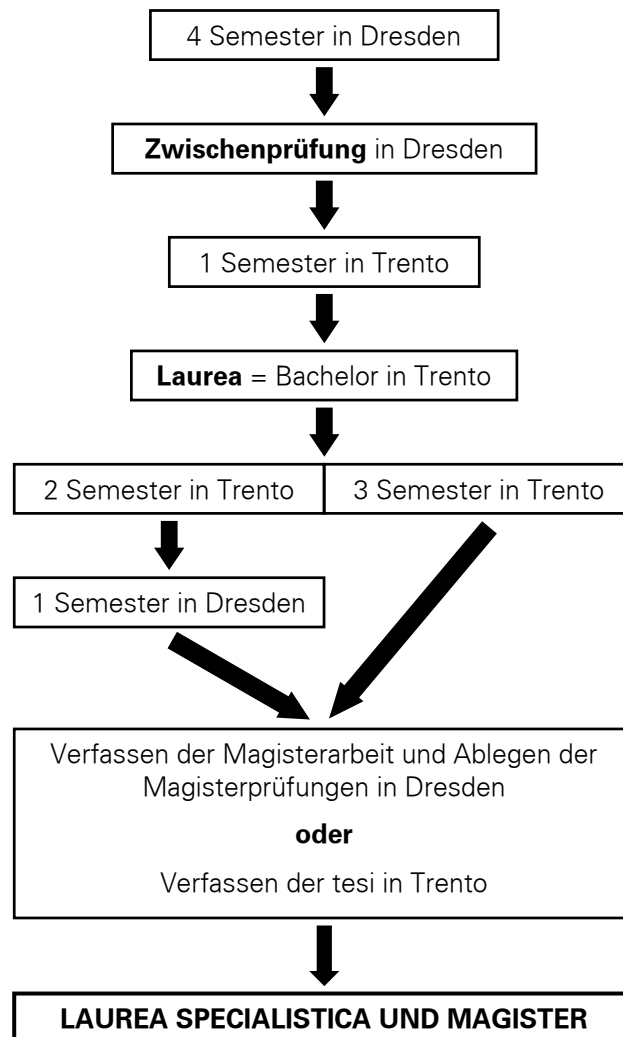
4 Semester in Dresden

**Zwischenprüfung** in Dresden

1 Semester in Trento

**Laurea** = Bachelor in Trento

2 Semester in Trento

3 Semester in Trento

1 Semester in Dresden

Verfassen der Magisterarbeit und Ablegen der Magisterprüfungen in Dresden

**oder**

Verfassen der tesi in Trento

**LAUREA SPECIALISTICA UND MAGISTER**